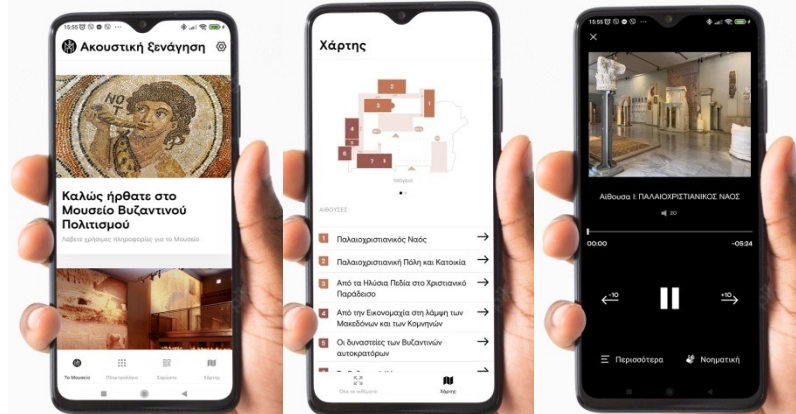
15:55

Ακουστική ξενάγηση

NOT

Καλώς ήρθατε στο Μουσείο Βυζαντινού Πολιτισμού

Λάβετε χρήσιμες πληροφορίες για το Μουσείο

Το Μουσείο
Πληροφορίες
Σάρωση
Χάρτης

Χάρτης

2
1
3
4
5
6
7
8

Είσοδος

ΑΙΘΟΥΣΕΣ

1 Παλαιοχριστιανικός Ναός

2 Παλαιοχριστιανική Πόλη και Κατοικία

3 Από τα Ηλύσια Πεδία στο Χριστιανικό Παράδεισο

4 Από την Εικονομαχία στη λάμψη των Μακεδόνων και των Κομνηνών

5 Οι δυναστείες των Βυζαντινών αυτοκρατόρων

Όλα τα εκθέματα
Χάρτης

15:55

Αίθουσα 1: ΠΑΛΑΙΟΧΡΙΣΤΙΑΝΙΚΟΣ ΝΑΟΣ

20

00:00
-05:24

10
10

Περισσότερα
Νοηματική